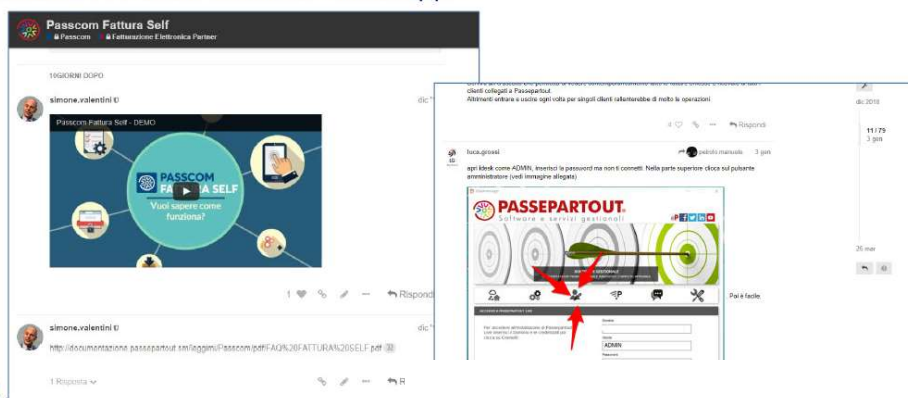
Passcom Fattura Self
Passcom Fatturazione Elettronica Partner

10GIORNI DOPO

simone.valentini
dic

Passcom Fattura Self - DEMO

PASSCOM FATTURA SELF
Vuoi sapere come funziona?

1 Rispondi

simone.valentini
dic

http://documentazione.passepartout.sm/leggimi/Passcom/pdf/FAQ%20FATTURA%20SELF.pdf 32

1 Risposta

clienti collegati a Passepartout.
Altrimenti entrare e uscire ogni volta per singoli clienti rallenterebbe di molto le operazioni

4 Rispondi

luca.grossi
pedrotti.manuele 3 gen

apri iDesk come ADMIN, inserisci la passwrod ma non ti connetti. Nella parte superiore clicca sul pulsante amministratore (vedi immagine allegata)

PASSEPARTOUT
Software e servizi gestionali

ADMIN

Poi è facile.

dic 2018
11 / 79
3 gen
26 mar